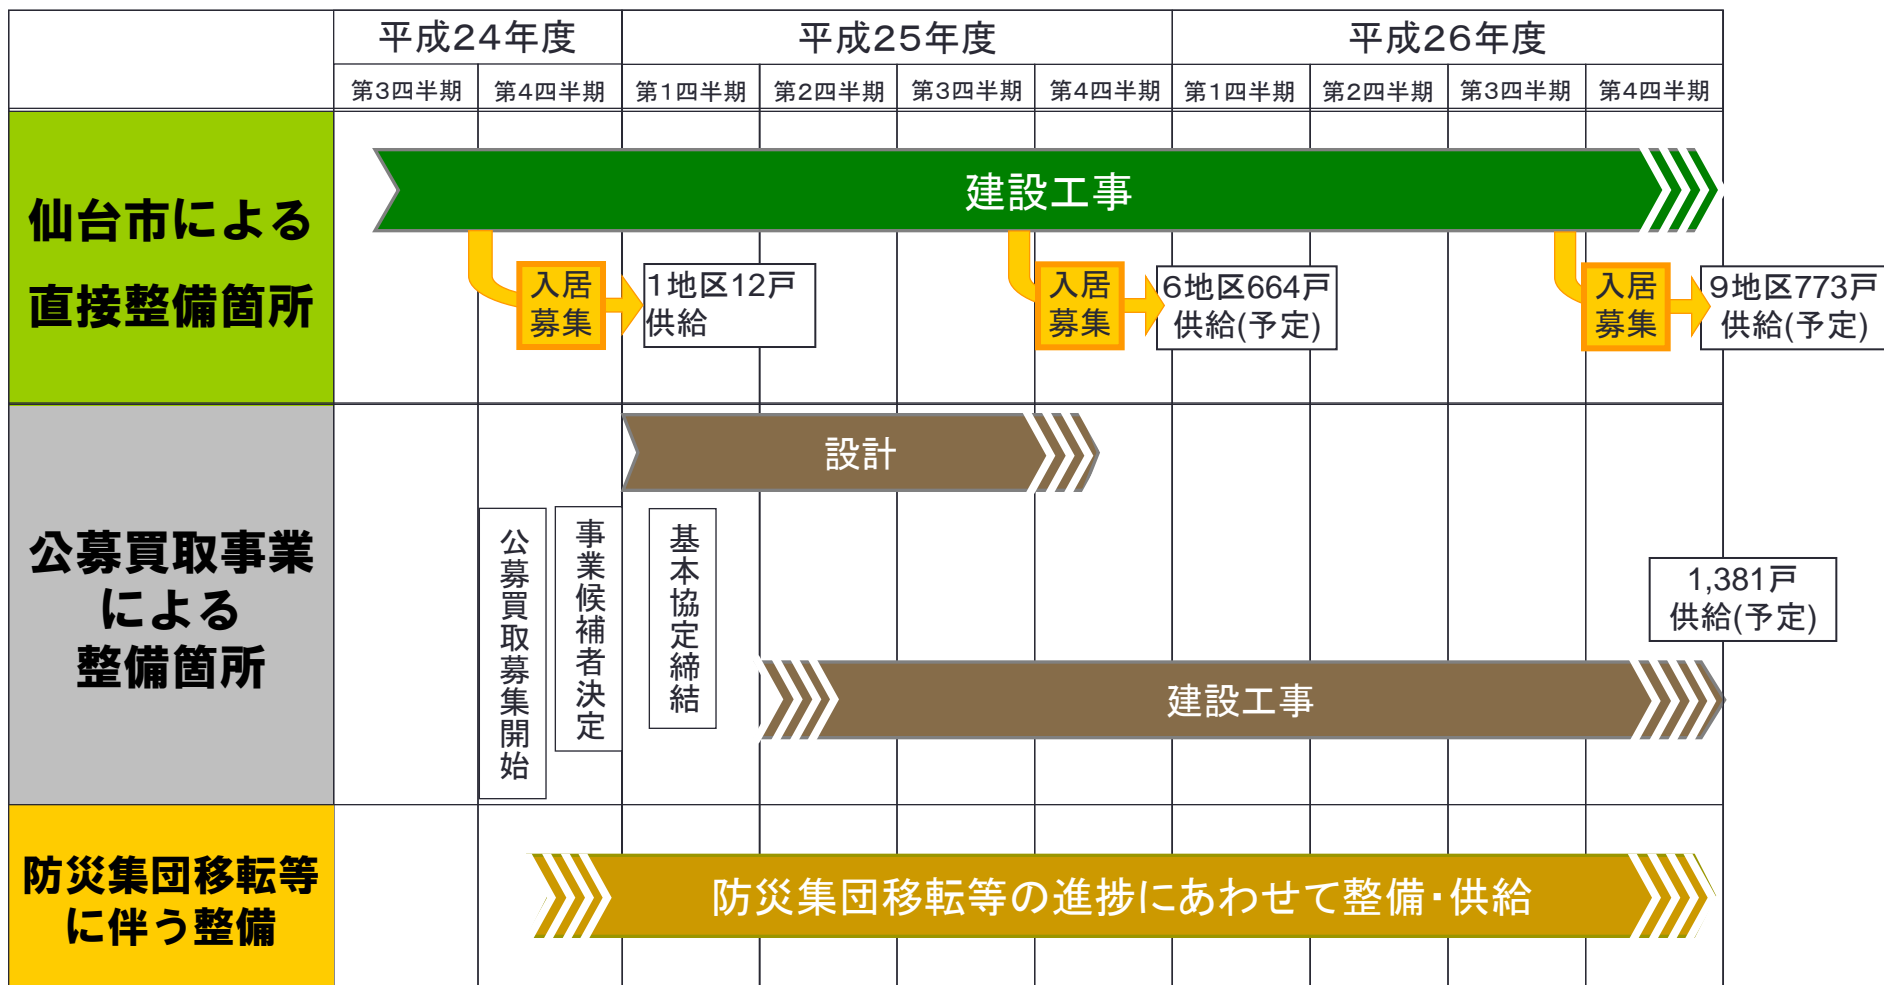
| | 平成24年度 | | 平成25年度 | | | | 平成26年度 | | | |
|---|---|---|---|---|---|---|---|---|---|---|
| | 第3四半期 | 第4四半期 | 第1四半期 | 第2四半期 | 第3四半期 | 第4四半期 | 第1四半期 | 第2四半期 | 第3四半期 | 第4四半期 |

仙台市による直接整備箇所

建設工事

入居募集

1地区12戸供給

入居募集

6地区664戸供給(予定)

入居募集

9地区773戸供給(予定)

公募買取事業による整備箇所

設計

公募買取募集開始

事業候補者決定

基本協定締結

1,381戸供給(予定)

建設工事

防災集団移転等に伴う整備

防災集団移転等の進捗にあわせて整備・供給